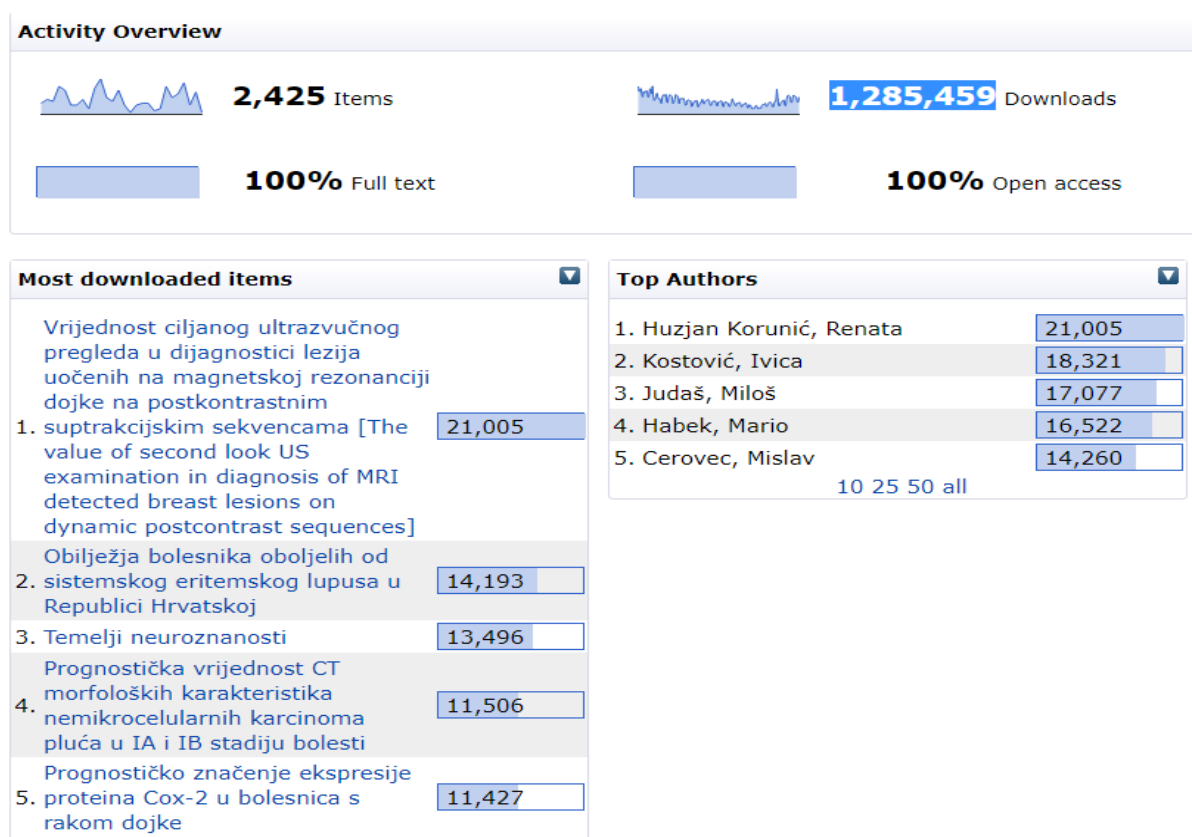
Activity Overview

2,425 Items

1,285,459 Downloads

100% Full text

100% Open access

Most downloaded items

| | | |
|---|---|---|
| 1. | Vrijednost ciljanog ultrazvučnog pregleda u dijagnostici lezija uočenih na magnetskoj rezonanciji dojke na postkontrastnim suptrakcijskim sekvencama [The value of second look US examination in diagnosis of MRI detected breast lesions on dynamic postcontrast sequences] | 21,005 |
| 2. | Obilježja bolesnika oboljelih od sistemskog eritemskog lupusa u Republici Hrvatskoj | 14,193 |
| 3. | Temelji neuroznanosti | 13,496 |
| 4. | Prognostička vrijednost CT morfoloških karakteristika nemikrocelularnih karcinoma pluća u IA i IB stadiju bolesti | 11,506 |
| 5. | Prognostičko značenje ekspresije proteina Cox-2 u bolesnica s rakom dojke | 11,427 |

Top Authors

| | |
|---|---|
| 1. Huzjan Korunić, Renata | 21,005 |
| 2. Kostović, Ivica | 18,321 |
| 3. Judaš, Miloš | 17,077 |
| 4. Habek, Mario | 16,522 |
| 5. Cerovec, Mislav | 14,260 |

10 25 50 all